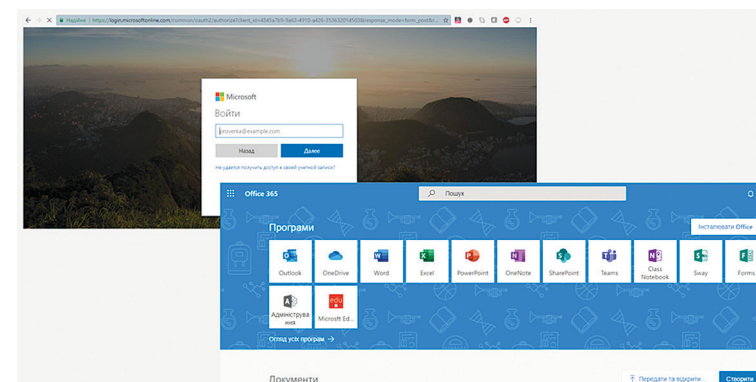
Надійне | https://login.microsoftonline.com/common/oauth2/authorize?client_id=4345a7b9-9a63-4910-a426-35363201d503&response_mode=form_post&r

Microsoft
Войти
proverka@example.com
Не удается получить доступ к своей учетной записи?
Назад
Далее

Office 365
Пошук
Програми
Інсталювати Office
Outlook
OneDrive
Word
Excel
PowerPoint
OneNote
SharePoint
Teams
Class Notebook
Sway
Forms
Адміністрування
Microsft Ed...
Огляд усіх програм →
Документи
Передати та відкрити...
Створити